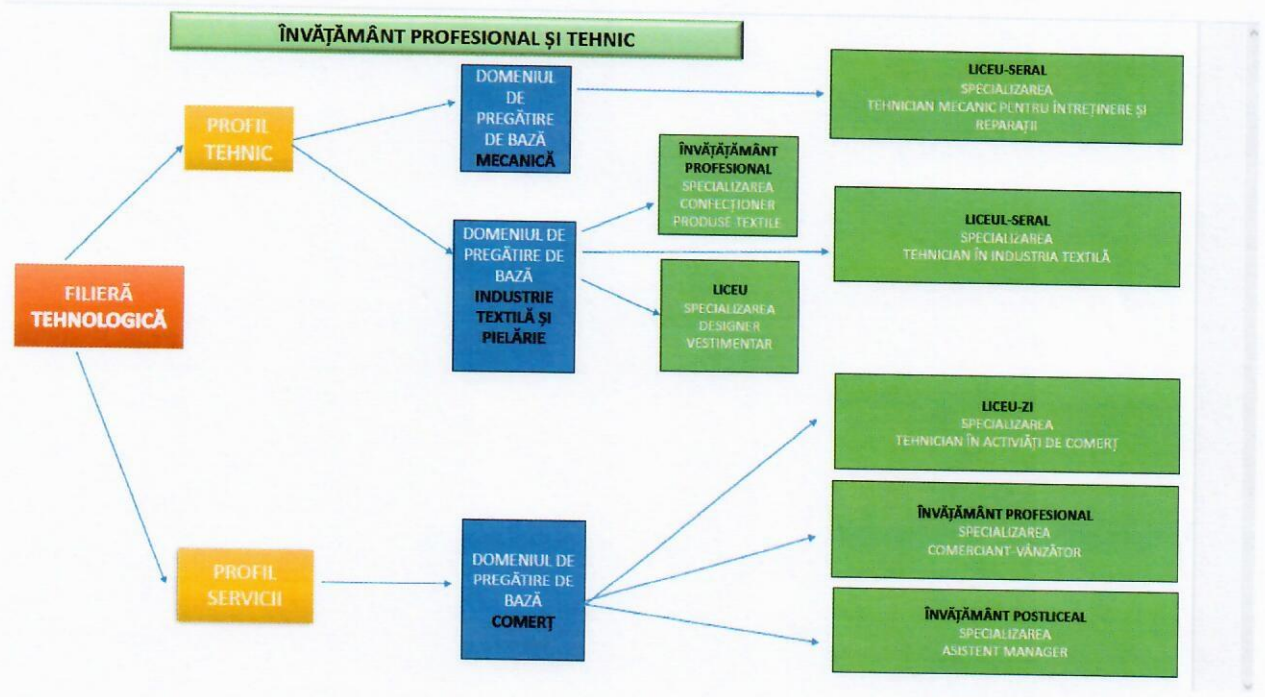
ÎNVĂȚĂMÂNT PROFESIONAL ȘI TEHNIC

FILIERĂ TEHNOLOGICĂ

PROFIL TEHNIC

DOMENIUL DE PREGĂTIRE DE BAZĂ MECANICĂ

LICEU-SERAL
SPECIALIZAREA
TEHNICIAN MECANIC PENTRU ÎNTREȚINERE ȘI REPARAȚII

DOMENIUL DE PREGĂTIRE DE BAZĂ INDUSTRIE TEXTILĂ ȘI PIELĂRIE

ÎNVĂȚĂMÂNT PROFESIONAL
SPECIALIZAREA
CONFECȚIONER PRODUSE TEXTILE

LICEUL-SERAL
SPECIALIZAREA
TEHNICIAN ÎN INDUSTRIA TEXTILĂ

LICEU
SPECIALIZAREA
DESIGNER VESTIMENTAR

PROFIL SERVICII

DOMENIUL DE PREGĂTIRE DE BAZĂ COMERȚ

LICEU-ZI
SPECIALIZAREA
TEHNICIAN ÎN ACTIVIĂȚI DE COMERȚ

ÎNVĂȚĂMÂNT PROFESIONAL
SPECIALIZAREA
COMERCIANT-VÂNZĂTOR

ÎNVĂȚĂMÂNT POSTLICEAL
SPECIALIZAREA
ASISTENT MANAGER